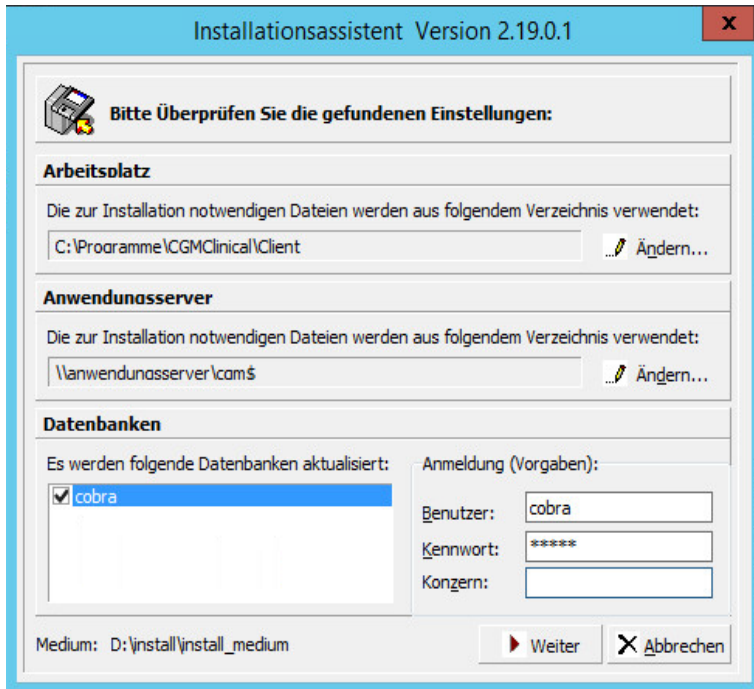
Installationsassistent Version 2.19.0.1

Bitte Überprüfen Sie die gefundenen Einstellungen:

Arbeitsplatz

Die zur Installation notwendigen Dateien werden aus folgendem Verzeichnis verwendet:

C:\Programme\CGMClinical\Client

Ändern...

Anwendungsserver

Die zur Installation notwendigen Dateien werden aus folgendem Verzeichnis verwendet:

\\anwendungsserver\cgm$

Ändern...

Datenbanken

Es werden folgende Datenbanken aktualisiert:

cobra

Anmeldung (Vorgaben):

Benutzer: cobra

Kennwort: *****

Konzern:

Medium: D:\install\install_medium

Weiter

Abbrechen